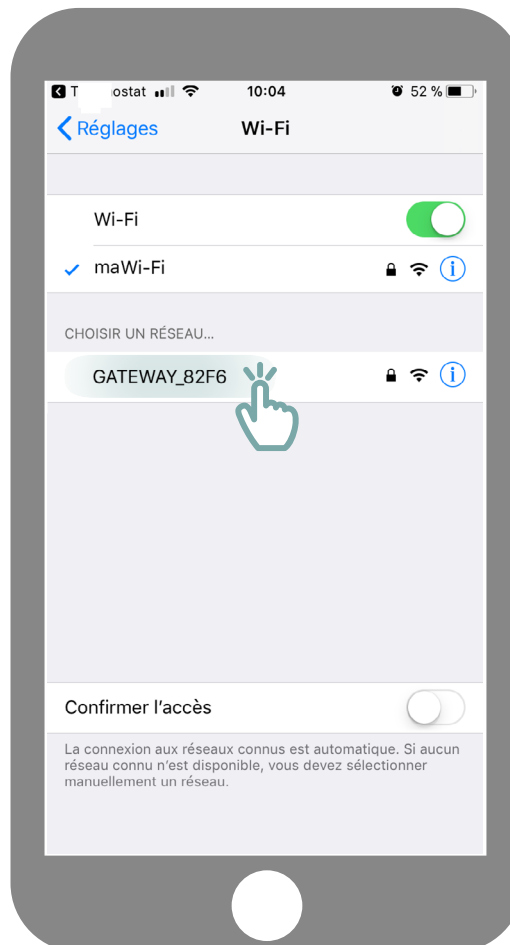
T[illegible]ostat 10:04 52 %

Réglages Wi-Fi

Wi-Fi

maWi-Fi

CHOISIR UN RÉSEAU...

GATEWAY_82F6

Confirmer l’accès

La connexion aux réseaux connus est automatique. Si aucun réseau connu n’est disponible, vous devez sélectionner manuellement un réseau.